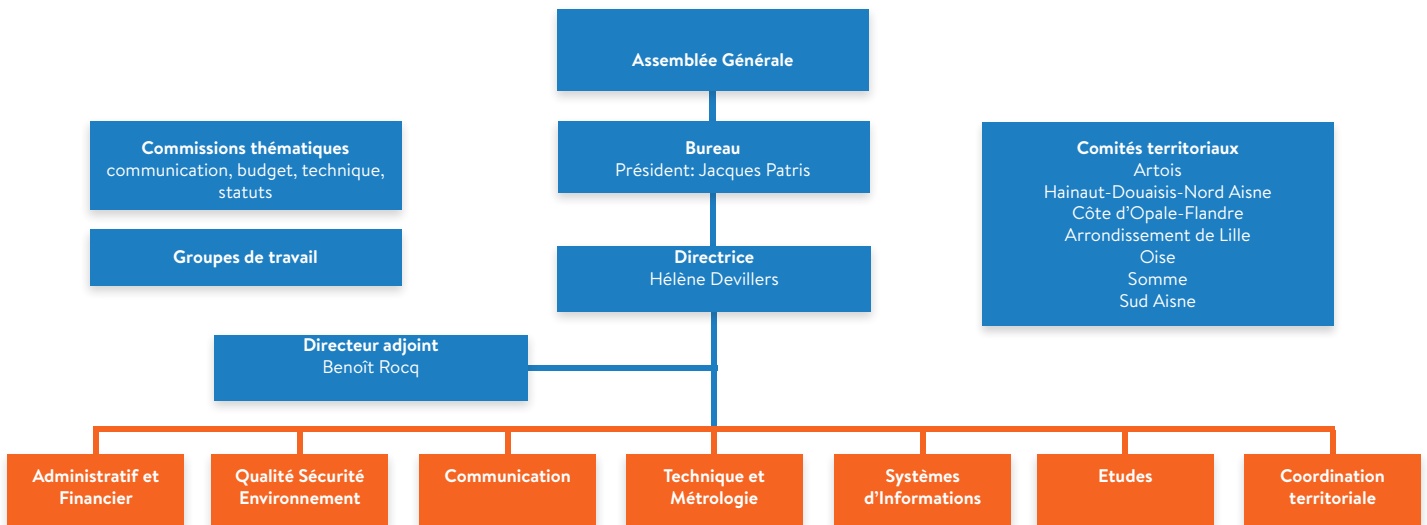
Assemblée Générale

Commissions thématiques
communication, budget, technique, statuts

Groupes de travail

Bureau
Président: Jacques Patris

Directrice
Hélène Devillers

Comités territoriaux
Artois
Hainaut-Douaisis-Nord Aisne
Côte d'Opale-Flandre
Arrondissement de Lille
Oise
Somme
Sud Aisne

Directeur adjoint
Benoît Rocq

Administratif et Financier

Qualité Sécurité Environnement

Communication

Technique et Métrologie

Systèmes d'Informations

Etudes

Coordination territoriale